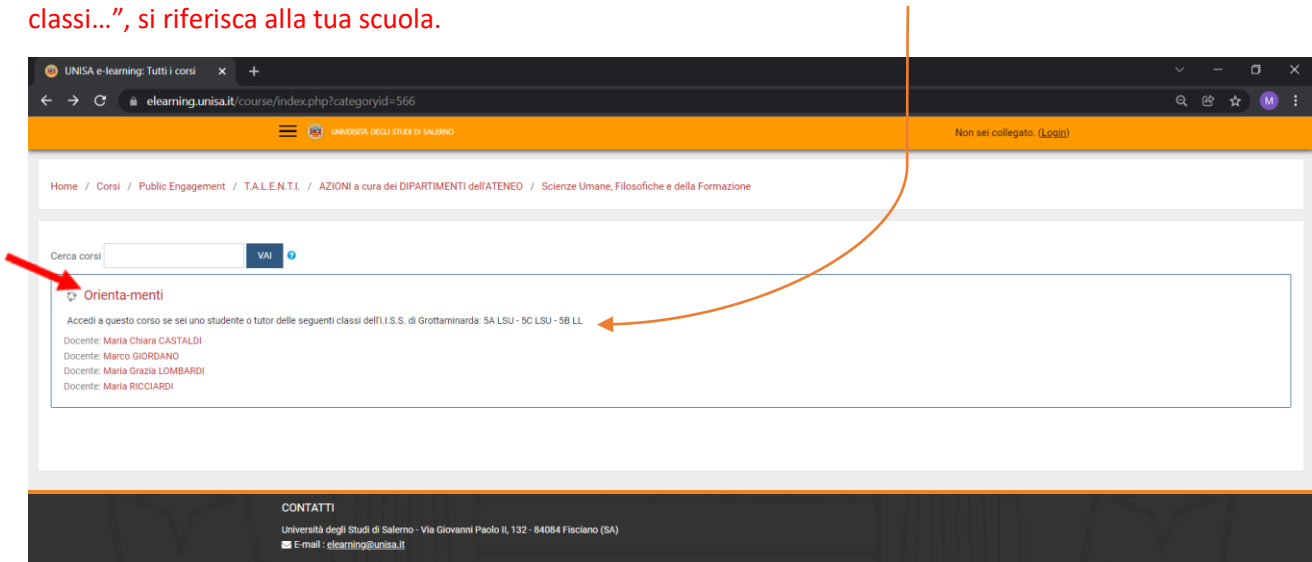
classi…", si riferisca alla tua scuola.

UNISA e-learning: Tutti i corsi

elearning.unisa.it/course/index.php?categoryid=566

M

UNIVERSITÀ DEGLI STUDI DI SALERNO

Non sei collegato. (Login)

Home / Corsi / Public Engagement / T.A.L.E.N.T.I. / AZIONI a cura dei DIPARTIMENTI dell'ATENEO / Scienze Umane, Filosofiche e della Formazione

Cerca corsi VAI

Orienta-menti

Accedi a questo corso se sei uno studente o tutor delle seguenti classi dell'I.I.S.S. di Grottaminarda: 5A LSU - 5C LSU - 5B LL

Docente: Maria Chiara CASTALDI
Docente: Marco GIORDANO
Docente: Maria Grazia LOMBARDI
Docente: Maria RICCIARDI

CONTATTI

Università degli Studi di Salerno - Via Giovanni Paolo II, 132 - 84084 Fisciano (SA)
E-mail : elearning@unisa.it